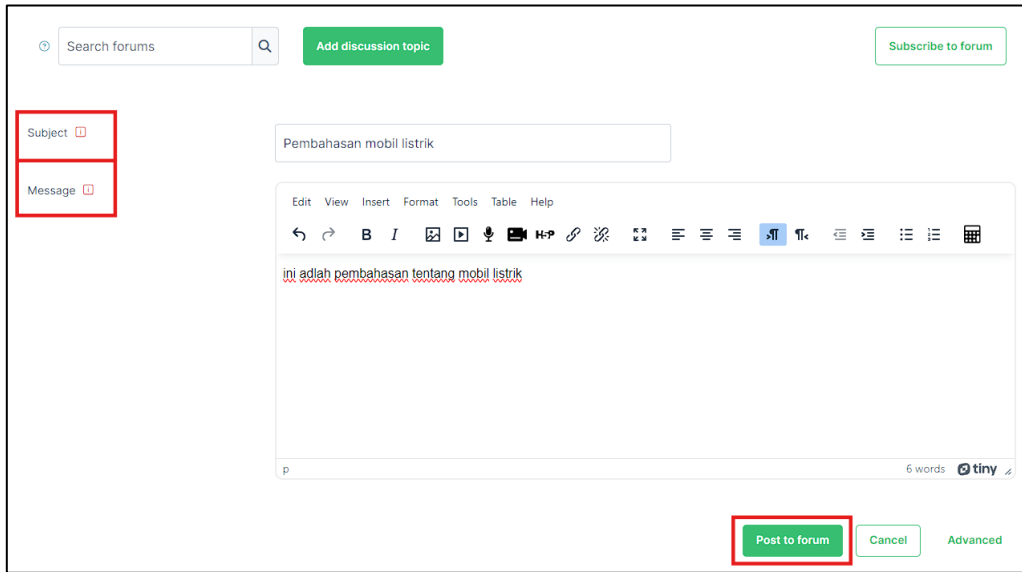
Search forums

Add discussion topic

Subscribe to forum

Subject

Message

Pembahasan mobil listrik

Edit View Insert Format Tools Table Help

B I H-P

ini adlah pembahasan tentang mobil listrik

p

6 words tiny

Post to forum

Cancel

Advanced